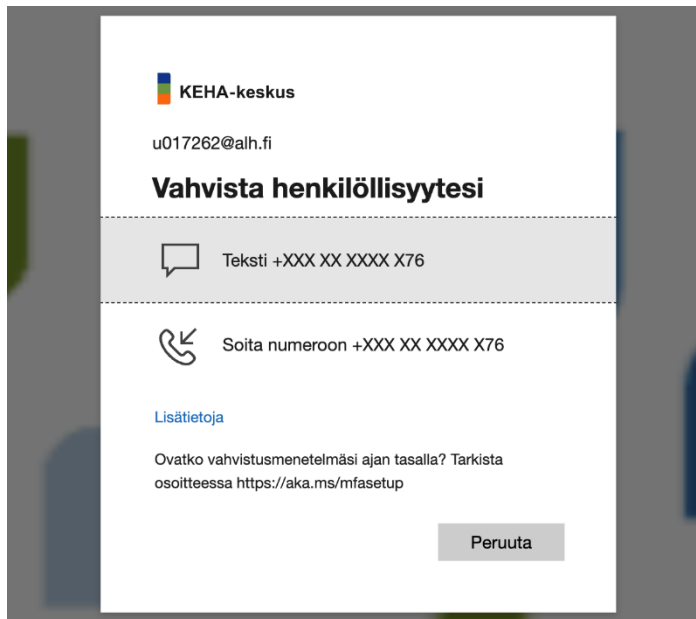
KEHA-keskus

u017262@alh.fi

Vahvista henkilöllisyytesi

Teksti +XXX XX XXXX X76

Soita numeroon +XXX XX XXXX X76

Lisätietoja

Ovatko vahvistusmenetelmäsi ajan tasalla? Tarkista osoitteessa https://aka.ms/mfasetup

Peruuta